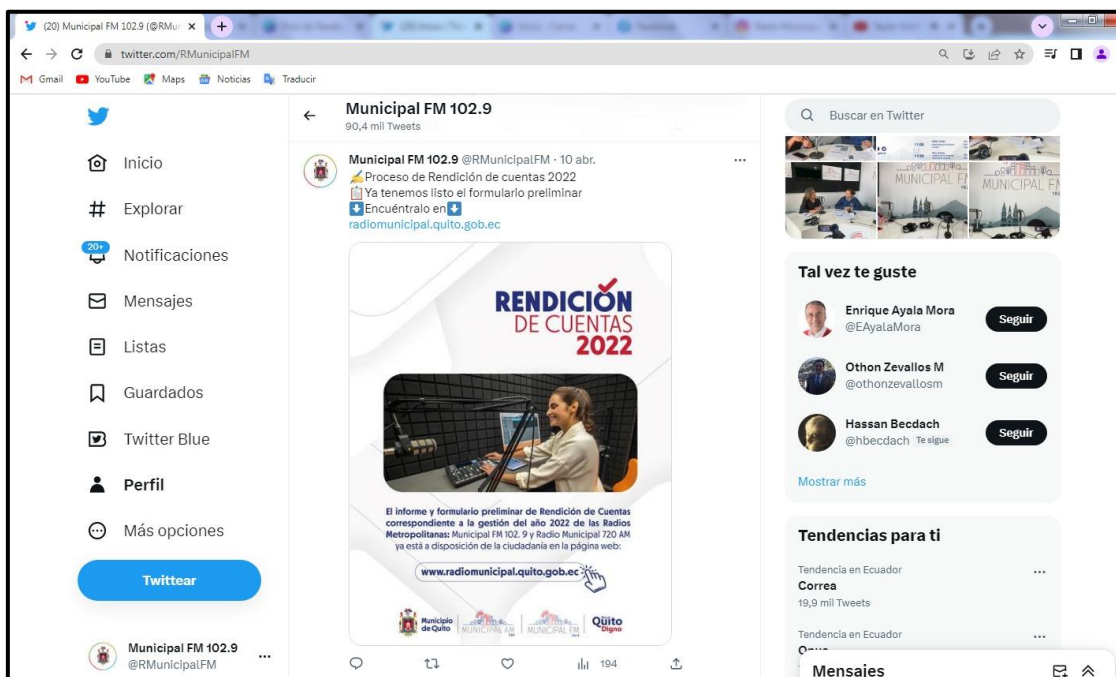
(20) Municipal FM 102.9 (@RMun ×

twitter.com/RMunicipalFM

Gmail YouTube Maps Noticias Traducir

Inicio
Explorar
20+
Notificaciones
Mensajes
Listas
Guardados
Twitter Blue
Perfil
Más opciones
Twittear

Municipal FM 102.9
@RMunicipalFM

Municipal FM 102.9
90,4 mil Tweets

Municipal FM 102.9 @RMunicipalFM · 10 abr.
Proceso de Rendición de cuentas 2022
Ya tenemos listo el formulario preliminar
Encuéntralo en
radiomunicipal.quito.gob.ec

RENDICIÓN DE CUENTAS 2022

El informe y formulario preliminar de Rendición de Cuentas correspondiente a la gestión del año 2022 de las Radios Metropolitanas: Municipal FM 102.9 y Radio Municipal 720 AM ya está a disposición de la ciudadanía en la página web:

www.radiomunicipal.quito.gob.ec

Municipio de Quito MUNICIPAL AM MUNICIPAL FM Quito Digno

194

Buscar en Twitter

MUNICIPAL FM MUNICIPAL FM

Tal vez te guste

Enrique Ayala Mora
@EAyalaMora
Seguir

Othon Zevallos M
@othonzevallosm
Seguir

Hassan Becdach
@hbecdach Te sigue
Seguir

Mostrar más

Tendencias para ti

Tendencia en Ecuador
Correa
19,9 mil Tweets

Tendencia en Ecuador
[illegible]

Mensajes